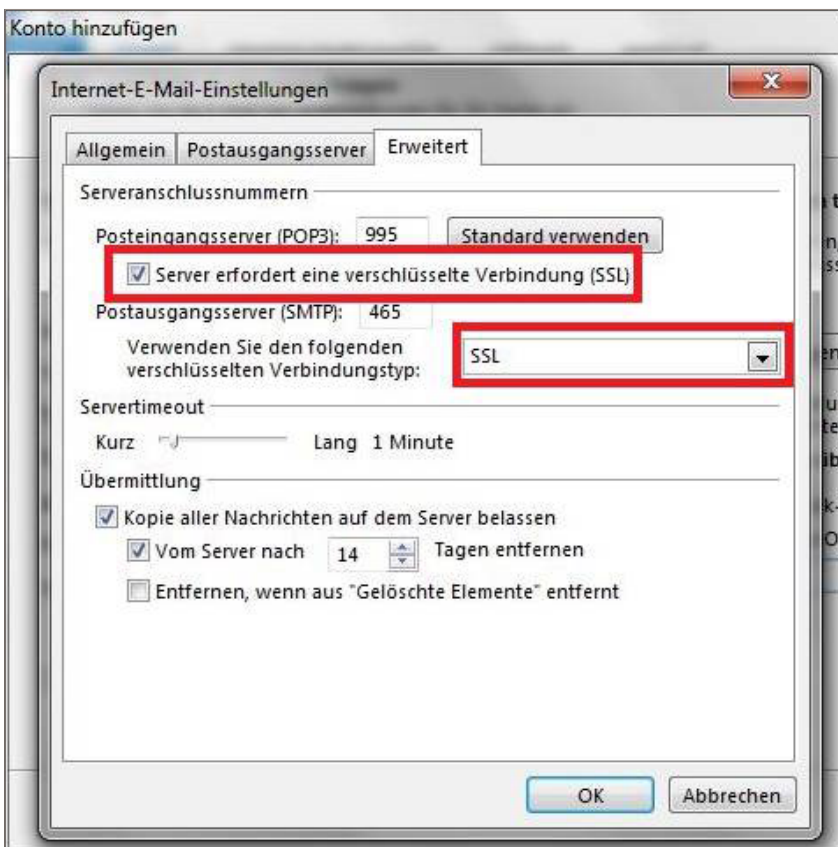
Konto hinzufügen

Internet-E-Mail-Einstellungen

Allgemein | Postausgangsserver | Erweitert

Serveranschlussnummern

Posteingangsserver (POP3): 995 Standard verwenden

Server erfordert eine verschlüsselte Verbindung (SSL)

Postausgangsserver (SMTP): 465

Verwenden Sie den folgenden verschlüsselten Verbindungstyp: SSL

Servertimeout

Kurz Lang 1 Minute

Übermittlung

Kopie aller Nachrichten auf dem Server belassen

Vom Server nach 14 Tagen entfernen

Entfernen, wenn aus "Gelöschte Elemente" entfernt

OK Abbrechen